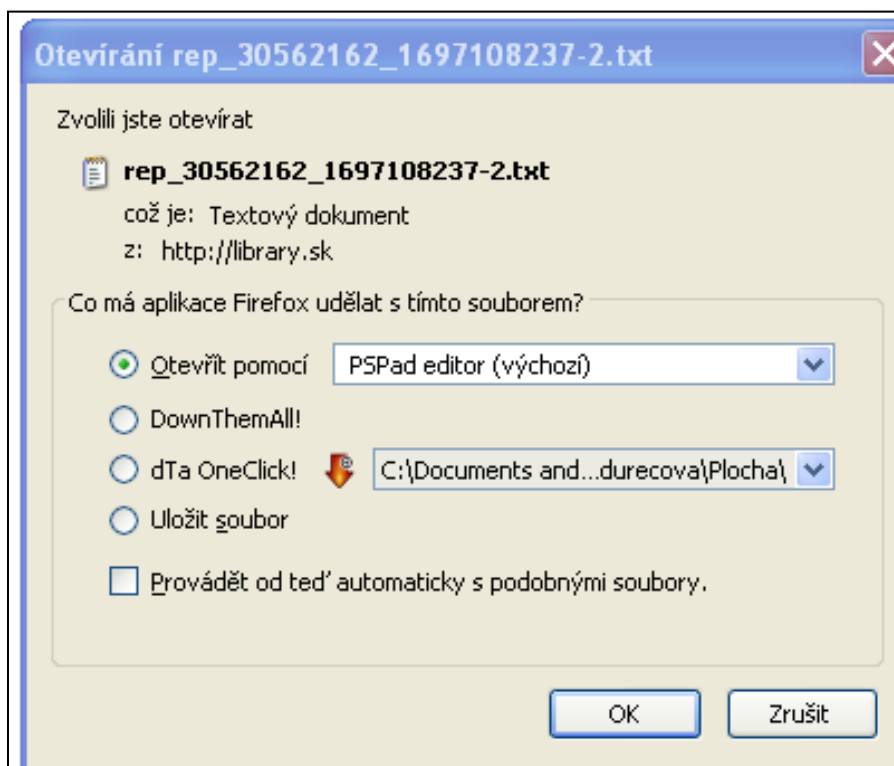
Otevírání rep_30562162_1697108237-2.txt

Zvolili jste otevírat

rep_30562162_1697108237-2.txt

což je: Textový dokument

z: http://library.sk

Co má aplikace Firefox udělat s tímto souborem?

Otevřít pomocí PSPad editor (výchozí)

DownThemAll!

dTa OneClick! C:\Documents and...durecova\Plocha\

Uložit soubor

Provádět od teď automaticky s podobnými soubory.

OK Zrušit